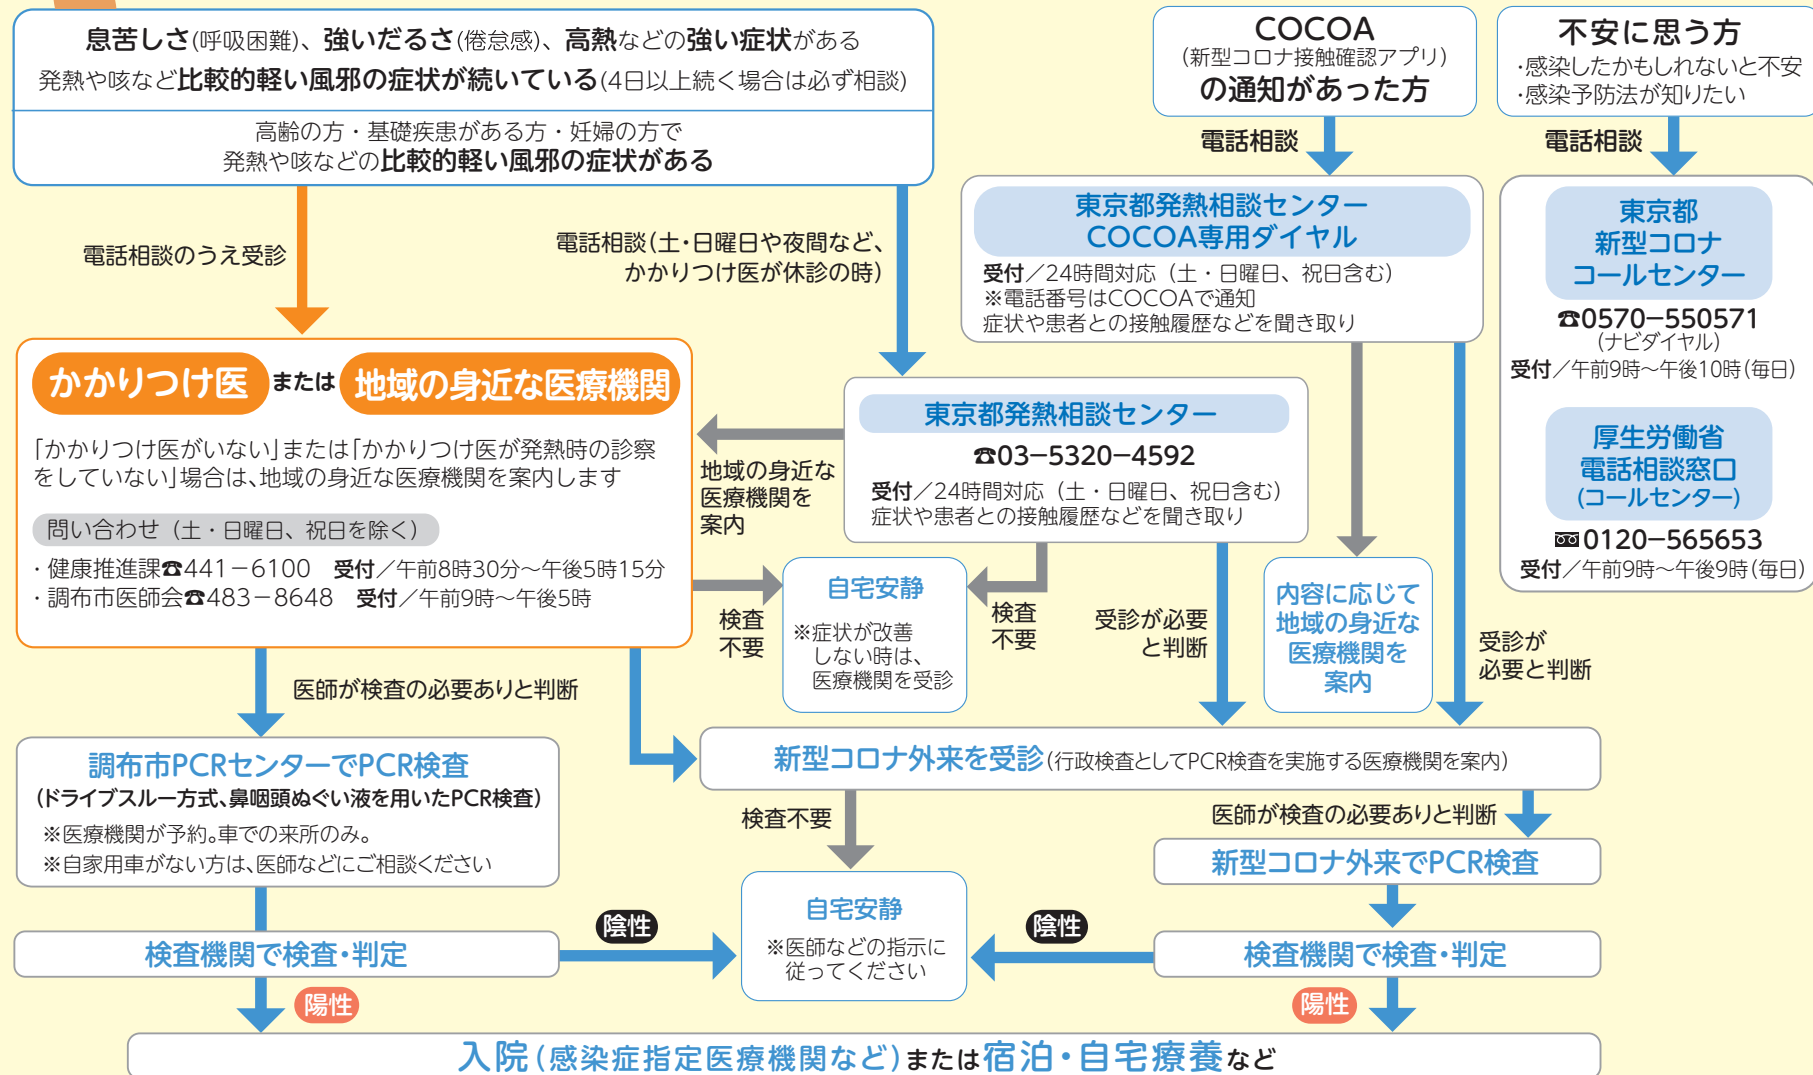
息苦しさ(呼吸困難)、強いだるさ(倦怠感)、高熱などの強い症状がある
発熱や咳など比較的軽い風邪の症状が続いている(4日以上続く場合は必ず相談)

高齢の方・基礎疾患がある方・妊婦の方で
発熱や咳などの比較的軽い風邪の症状がある

COCOA
(新型コロナ接触確認アプリ)
の通知があった方

不安に思う方
・感染したかもしれないと不安
・感染予防法が知りたい

電話相談

電話相談

電話相談のうえ受診

電話相談(土・日曜日や夜間など、かかりつけ医が休診の時)

東京都発熱相談センター
COCOA専用ダイヤル
受付／24時間対応（土・日曜日、祝日含む）
※電話番号はCOCOAで通知
症状や患者との接触履歴などを聞き取り

東京都
新型コロナ
コールセンター
☎0570−550571
(ナビダイヤル)
受付／午前9時〜午後10時(毎日)

かかりつけ医 または 地域の身近な医療機関
「かかりつけ医がいない」または「かかりつけ医が発熱時の診察をしていない」場合は、地域の身近な医療機関を案内します
問い合わせ（土・日曜日、祝日を除く）
・健康推進課☎441－6100　受付／午前8時30分〜午後5時15分
・調布市医師会☎483－8648　受付／午前9時〜午後5時

地域の身近な医療機関を案内

東京都発熱相談センター
☎03−5320−4592
受付／24時間対応（土・日曜日、祝日含む）
症状や患者との接触履歴などを聞き取り

厚生労働省
電話相談窓口
(コールセンター)
☎0120−565653
受付／午前9時〜午後9時(毎日)

検査不要

自宅安静
※症状が改善しない時は、医療機関を受診

検査不要

受診が必要と判断

内容に応じて地域の身近な医療機関を案内

受診が必要と判断

医師が検査の必要ありと判断

調布市PCRセンターでPCR検査
(ドライブスルー方式、鼻咽頭ぬぐい液を用いたPCR検査)
※医療機関が予約。車での来所のみ。
※自家用車がない方は、医師などにご相談ください

新型コロナ外来を受診(行政検査としてPCR検査を実施する医療機関を案内)

検査不要

医師が検査の必要ありと判断

新型コロナ外来でPCR検査

陰性

自宅安静
※医師などの指示に従ってください

陰性

検査機関で検査・判定

検査機関で検査・判定

陽性

陽性

入院(感染症指定医療機関など)または宿泊・自宅療養など